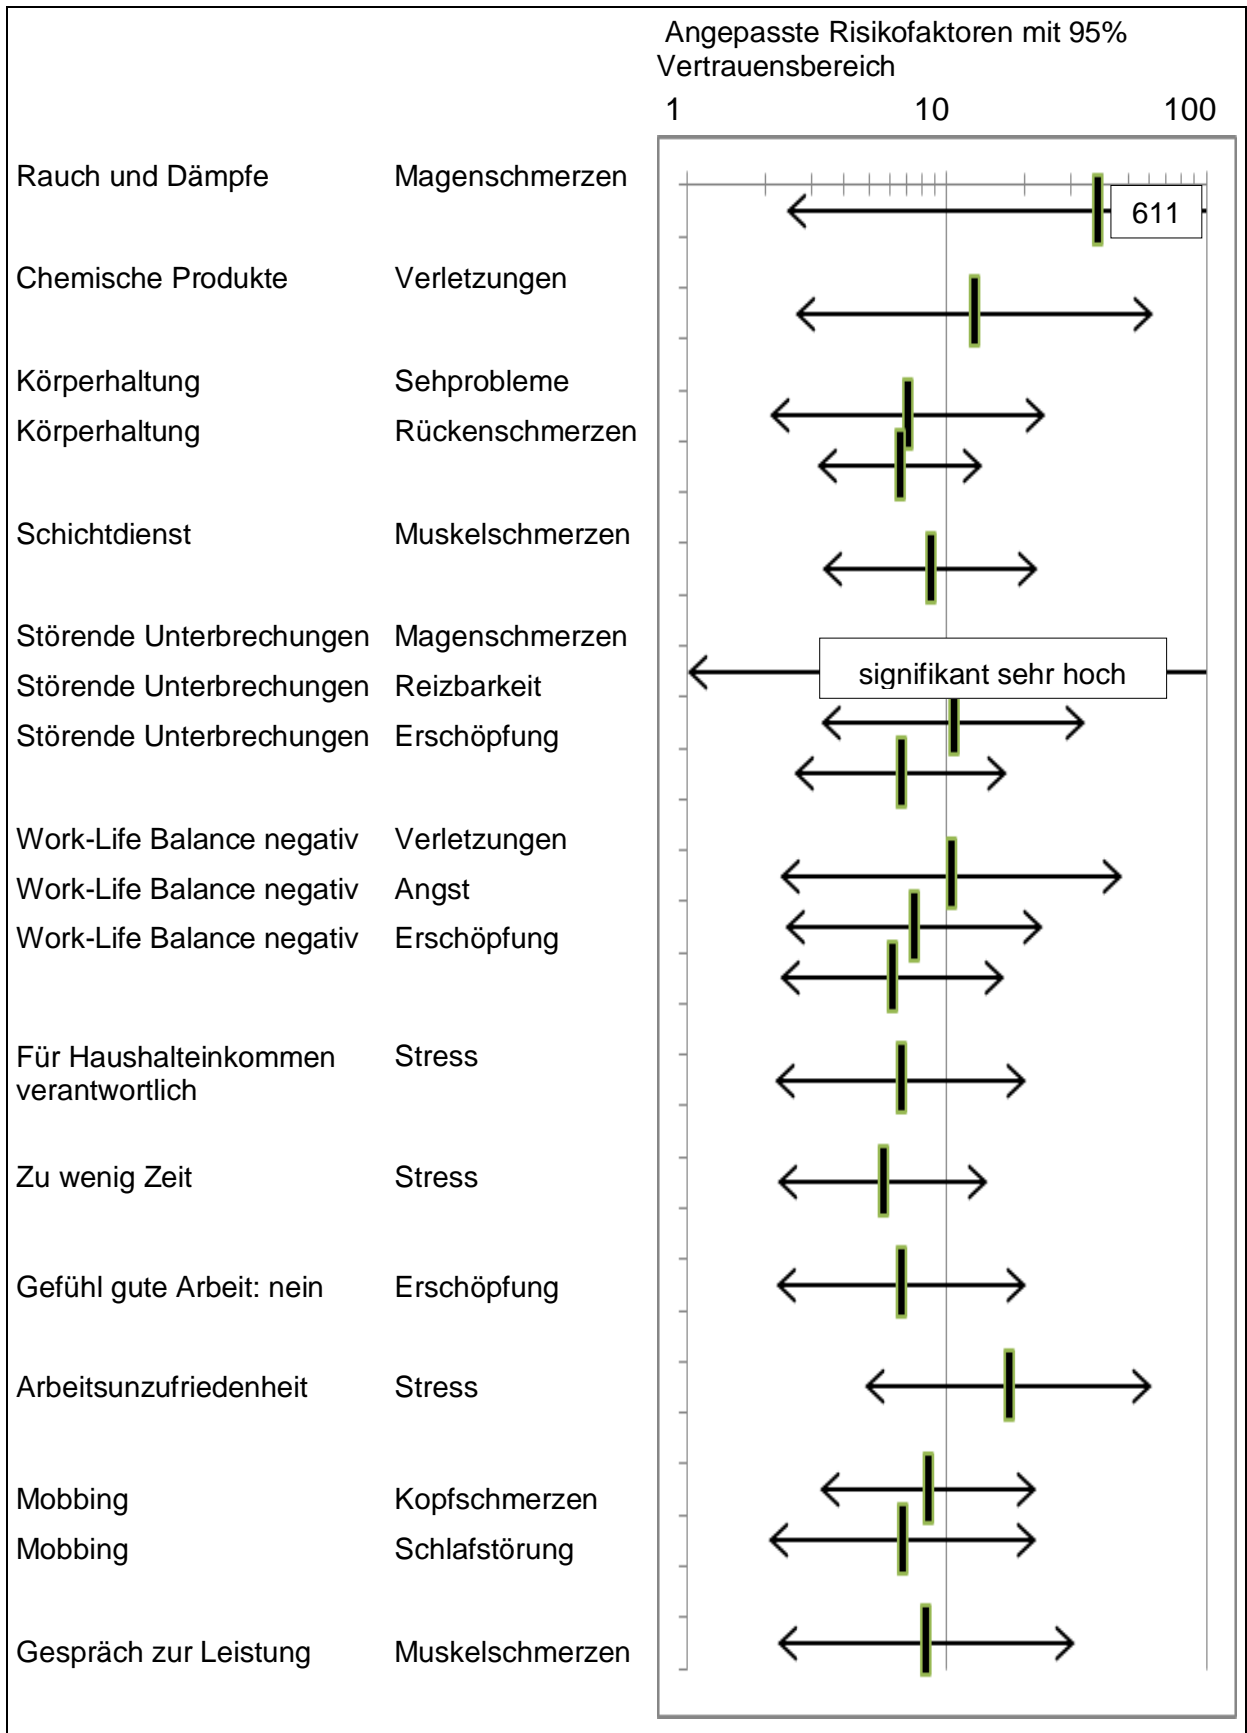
Angepasste Risikofaktoren mit 95% Vertrauensbereich

1 10 100

| | |
|---|---|
| Rauch und Dämpfe | Magenschmerzen |
| Chemische Produkte | Verletzungen |
| Körperhaltung | Sehprobleme |
| Körperhaltung | Rückenschmerzen |
| Schichtdienst | Muskelschmerzen |
| Störende Unterbrechungen | Magenschmerzen |
| Störende Unterbrechungen | Reizbarkeit |
| Störende Unterbrechungen | Erschöpfung |
| Work-Life Balance negativ | Verletzungen |
| Work-Life Balance negativ | Angst |
| Work-Life Balance negativ | Erschöpfung |
| Für Haushalteinkommen verantwortlich | Stress |
| Zu wenig Zeit | Stress |
| Gefühl gute Arbeit: nein | Erschöpfung |
| Arbeitsunzufriedenheit | Stress |
| Mobbing | Kopfschmerzen |
| Mobbing | Schlafstörung |
| Gespräch zur Leistung | Muskelschmerzen |

611

signifikant sehr hoch